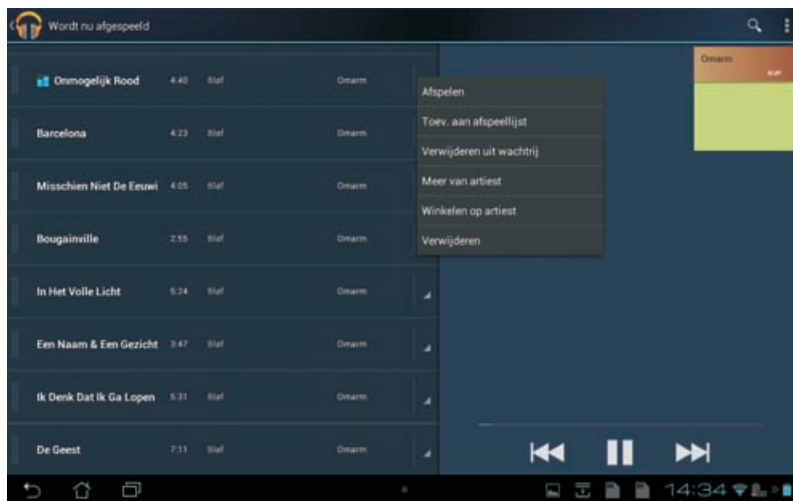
Wordt nu afgespeeld

| | | | |
|---|---|---|---|
| Onmogelijk Rood | 4:40 | Blof | Omarm |
| Barcelona | 4:23 | Blof | Omarm |
| Misschien Niet De Eeuwi | 4:05 | Blof | Omarm |
| Bougainville | 2:55 | Blof | Omarm |
| In Het Volle Licht | 5:24 | Blof | Omarm |
| Een Naam & Een Gezicht | 3:47 | Blof | Omarm |
| Ik Denk Dat Ik Ga Lopen | 5:31 | Blof | Omarm |
| De Geest | 7:11 | Blof | Omarm |

Afspelen
Toev. aan afspeellijst
Verwijderen uit wachtrij
Meer van artiest
Winkelen op artiest
Verwijderen

Omarm
BLØF

14:34